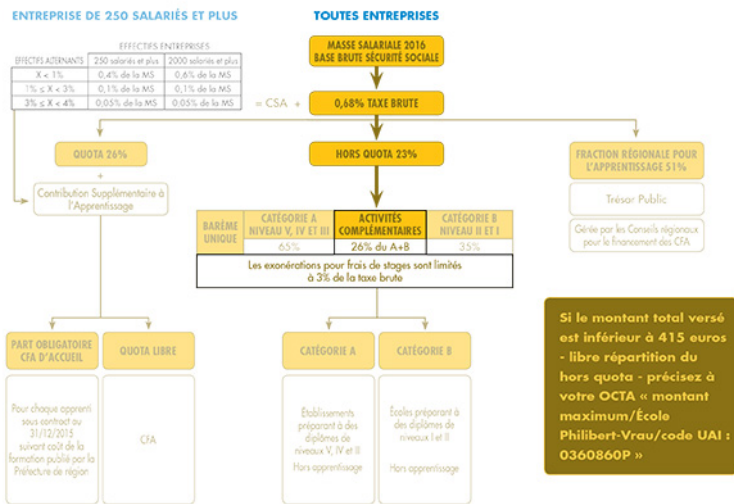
ENTREPRISE DE 250 SALARIÉS ET PLUS

TOUTES ENTREPRISES

| EFFECTIFS ALTERNANTS | 250 salariés et plus | 2000 salariés et plus |
|---|---|---|
| X < 1% | 0,4% de la MS | 0,6% de la MS |
| 1% ≤ X < 3% | 0,1% de la MS | 0,1% de la MS |
| 3% ≤ X < 4% | 0,05% de la MS | 0,05% de la MS |

EFFECTIFS ENTREPRISES

MASSE SALARIALE 2016
BASE BRUTE SÉCURITÉ SOCIALE

= CSA +

0,68% TAXE BRUTE

QUOTA 26%

+

Contribution Supplémentaire à l'Apprentissage

HORS QUOTA 23%

FRACTION RÉGIONALE POUR L'APPRENTISSAGE 51%

Trésor Public

Gérée par les Conseils régionaux pour le financement des CFA

| BARÈME UNIQUE | CATÉGORIE A NIVEAU V, IV ET III | ACTIVITÉS COMPLÉMENTAIRES | CATÉGORIE B NIVEAU II ET I |
|---|---|---|---|
| | 65% | 26% du A+B | 35% |

Les exonérations pour frais de stages sont limités à 3% de la taxe brute

Si le montant total versé est inférieur à 415 euros - libre répartition du hors quota - précisez à votre OCTA « montant maximum/École Philibert-Vrau/code UAI : 0360860P »

PART OBLIGATOIRE CFA D'ACCUEIL

Pour chaque apprenti sous contrat au 31/12/2015 suivant coût de la formation publié par la Préfecture de région

QUOTA LIBRE

CFA

CATÉGORIE A

Établissements préparant à des diplômes de niveaux V, IV et III

Hors apprentissage

CATÉGORIE B

Écoles préparant à des diplômes de niveaux I et II

Hors apprentissage